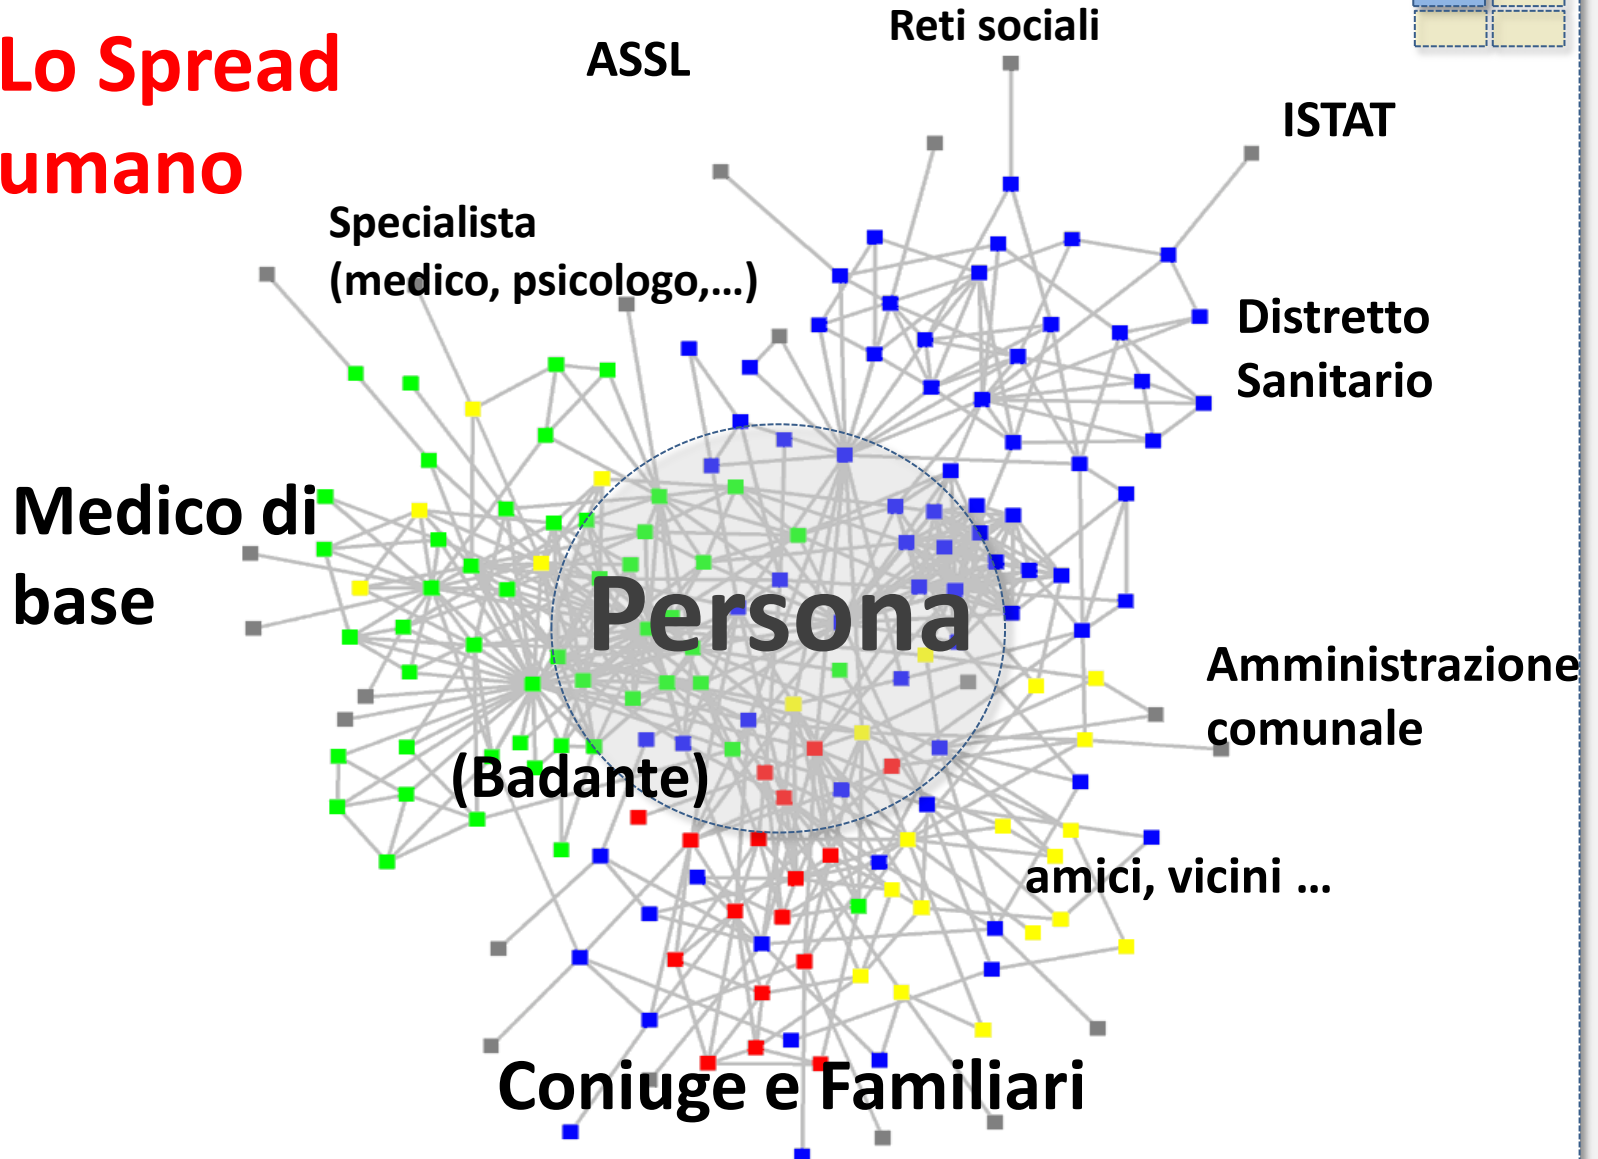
Lo Spread umano

ASSL

Reti sociali

ISTAT

Specialista (medico, psicologo,...)

Distretto Sanitario

Medico di base

Persona

Amministrazione comunale

(Badante)

amici, vicini ...

Coniuge e Familiari